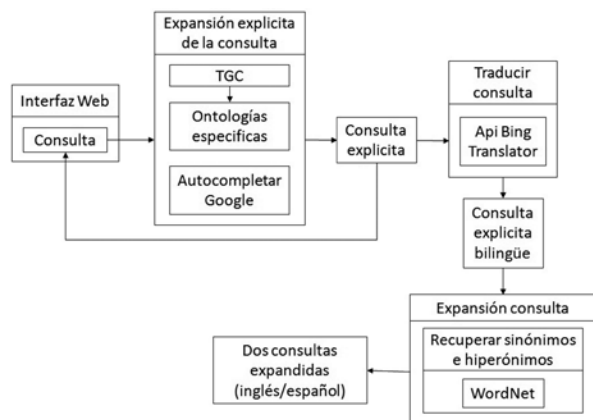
Expansión explicita de la consulta

TGC

Ontologías especificas

Autocompletar Google

Interfaz Web

Consulta

Consulta explicita

Traducir consulta

Api Bing Translator

Consulta explicita bilingüe

Expansión consulta

Recuperar sinónimos e hiperónimos

WordNet

Dos consultas expandidas (inglés/español)